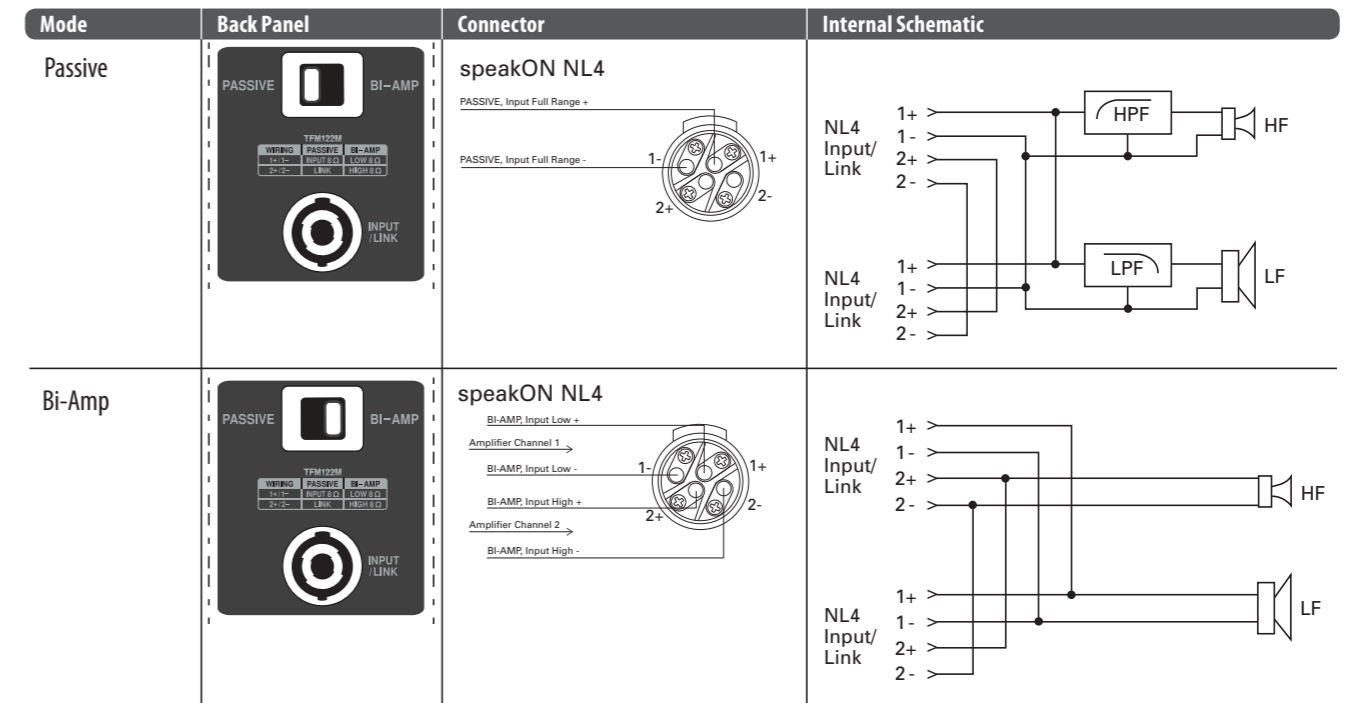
| Mode | Back Panel | Connector | Internal Schematic |
|---|---|---|---|
| Passive | PASSIVE BI-AMP TFM122M WIRING PASSIVE BI-AMP 1+/1- INPUT 8 Ω LOW 8 Ω 2+/2- LINK HIGH 8 Ω INPUT /LINK | speakON NL4 PASSIVE, Input Full Range + PASSIVE, Input Full Range - 1- 1+ 2+ 2- | NL4 Input/ Link 1+ 1- 2+ 2- HPF HF NL4 Input/ Link 1+ 1- 2+ 2- LPF LF |
| Bi-Amp | PASSIVE BI-AMP TFM122M WIRING PASSIVE BI-AMP 1+/1- INPUT 8 Ω LOW 8 Ω 2+/2- LINK HIGH 8 Ω INPUT /LINK | speakON NL4 BI-AMP, Input Low + Amplifier Channel 1 BI-AMP, Input Low - BI-AMP, Input High + Amplifier Channel 2 BI-AMP, Input High - 1- 1+ 2+ 2- | NL4 Input/ Link 1+ 1- 2+ 2- HF NL4 Input/ Link 1+ 1- 2+ 2- LF |